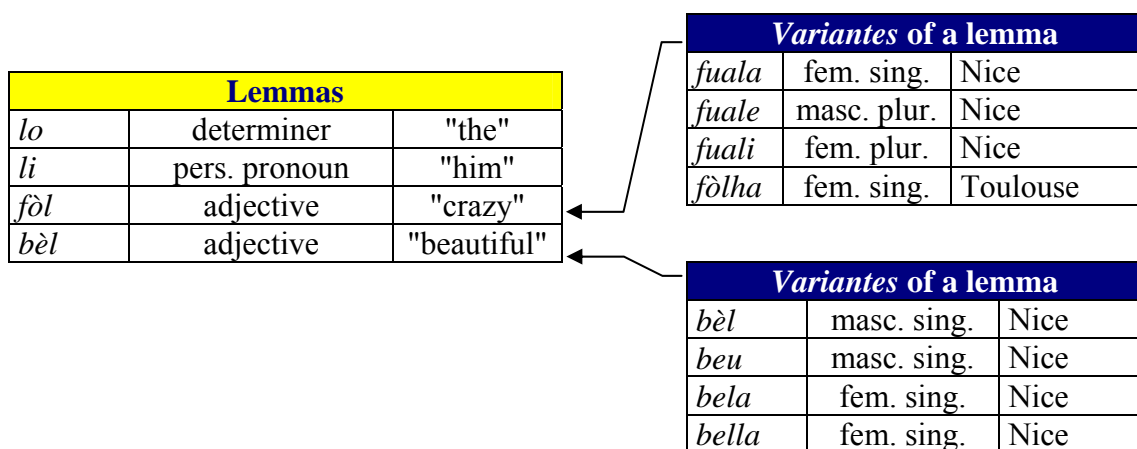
| Lemmas | | |
|---|---|---|
| *lo* | determiner | "the" |
| *li* | pers. pronoun | "him" |
| *fòl* | adjective | "crazy" |
| *bèl* | adjective | "beautiful" |

| *Variantes* of a lemma | | |
|---|---|---|
| *fuala* | fem. sing. | Nice |
| *fuale* | masc. plur. | Nice |
| *fuali* | fem. plur. | Nice |
| *fòlha* | fem. sing. | Toulouse |

| *Variantes* of a lemma | | |
|---|---|---|
| *bèl* | masc. sing. | Nice |
| *beu* | masc. sing. | Nice |
| *bela* | fem. sing. | Nice |
| *bella* | fem. sing. | Nice |